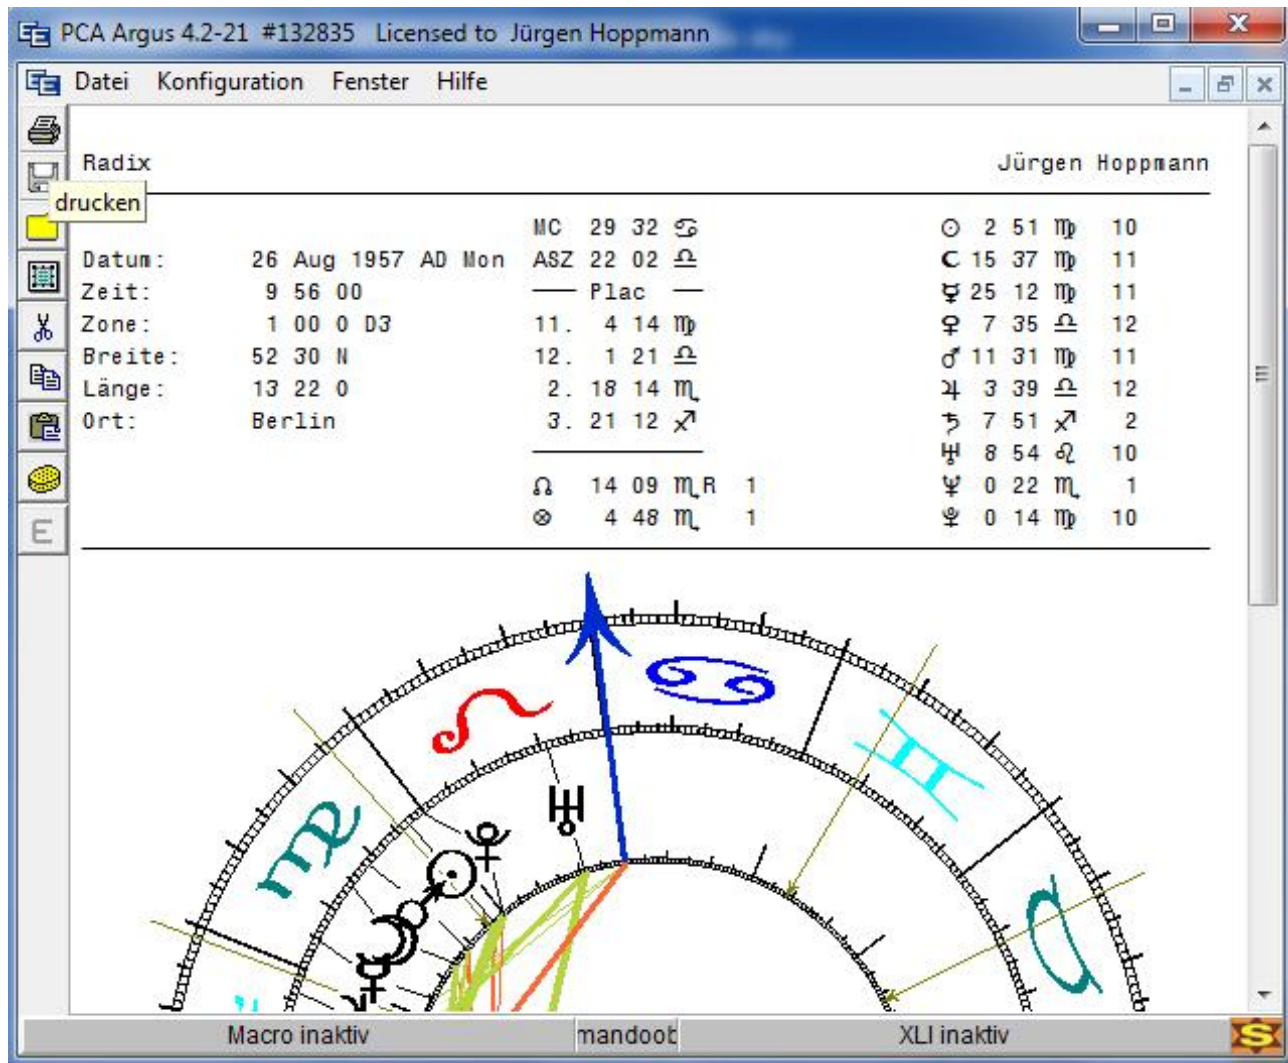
PCA Argus 4.2-21 #132835 Licensed to Jürgen Hoppmann

Datei Konfiguration Fenster Hilfe

drucken

Radix

Jürgen Hoppmann

| | |
|---|---|
| Datum: | 26 Aug 1957 AD Mon |
| Zeit: | 9 56 00 |
| Zone: | 1 00 0 D3 |
| Breite: | 52 30 N |
| Länge: | 13 22 0 |
| Ort: | Berlin |

MC 29 32 ♋
ASZ 22 02 ♎
—— Plac ——
11. 4 14 ♍
12. 1 21 ♎
2. 18 14 ♏
3. 21 12 ♐

☊ 14 09 ♏R 1
⊗ 4 48 ♏ 1

☉ 2 51 ♍ 10
☾ 15 37 ♍ 11
☿ 25 12 ♍ 11
♀ 7 35 ♎ 12
♂ 11 31 ♍ 11
♃ 3 39 ♎ 12
♄ 7 51 ♐ 2
♅ 8 54 ♌ 10
♆ 0 22 ♏ 1
♇ 0 14 ♍ 10

Macro inaktiv mandoob XLI inaktiv